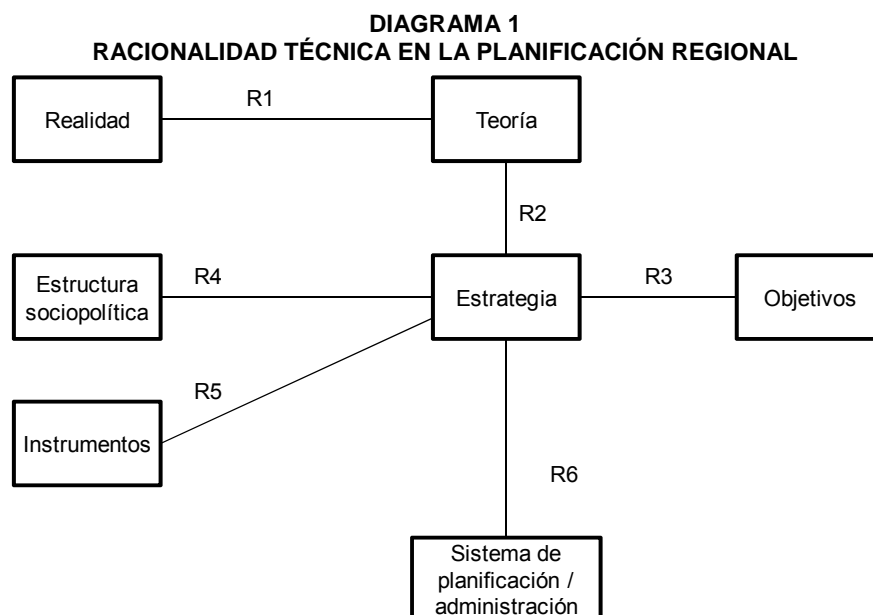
DIAGRAMA 1
RACIONALIDAD TÉCNICA EN LA PLANIFICACIÓN REGIONAL

Realidad

R1

Teoría

R2

Estructura sociopolítica

R4

Estrategia

R3

Objetivos

R5

Instrumentos

R6

Sistema de planificación / administración